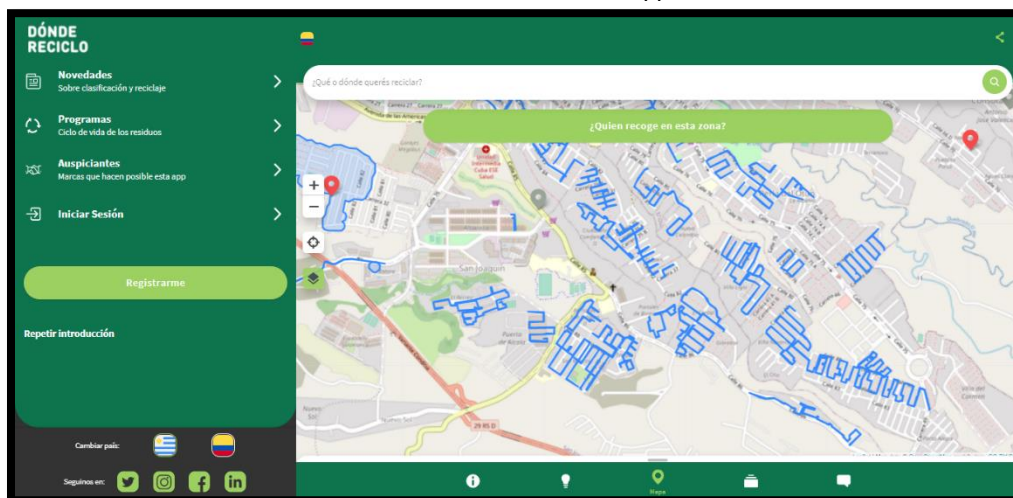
DÓNDE RECICLO

Novedades
Sobre clasificación y reciclaje

Programas
Ciclo de vida de los residuos

Auspiciantes
Marcas que hacen posible esta app

Iniciar Sesión

Registrarme

Repetir introducción

Cambiar país:

Seguinos en:

¿Qué o dónde querés reciclar?

¿Quien recoge en esta zona?

+
−

San Joaquín

Puerta de Alcalá

Mapa